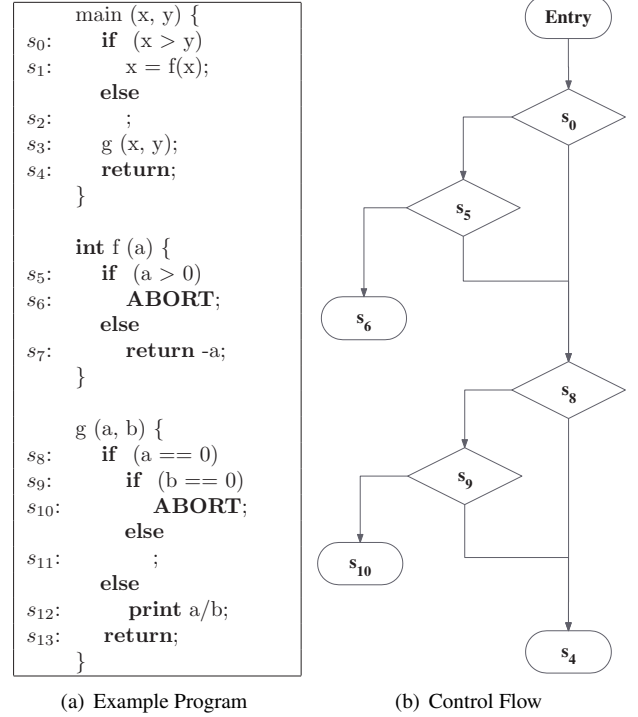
main (x, y) {
$s_0$: **if** (x > y)
$s_1$: x = f(x);
**else**
$s_2$: ;
$s_3$: g (x, y);
$s_4$: **return**;
}

**int** f (a) {
$s_5$: **if** (a > 0)
$s_6$: **ABORT**;
**else**
$s_7$: **return** -a;
}

g (a, b) {
$s_8$: **if** (a == 0)
$s_9$: **if** (b == 0)
$s_{10}$: **ABORT**;
**else**
$s_{11}$: ;
**else**
$s_{12}$: **print** a/b;
$s_{13}$: **return**;
}

(a) Example Program

Entry

$s_0$

$s_5$

$s_6$

$s_8$

$s_9$

$s_{10}$

$s_4$

(b) Control Flow